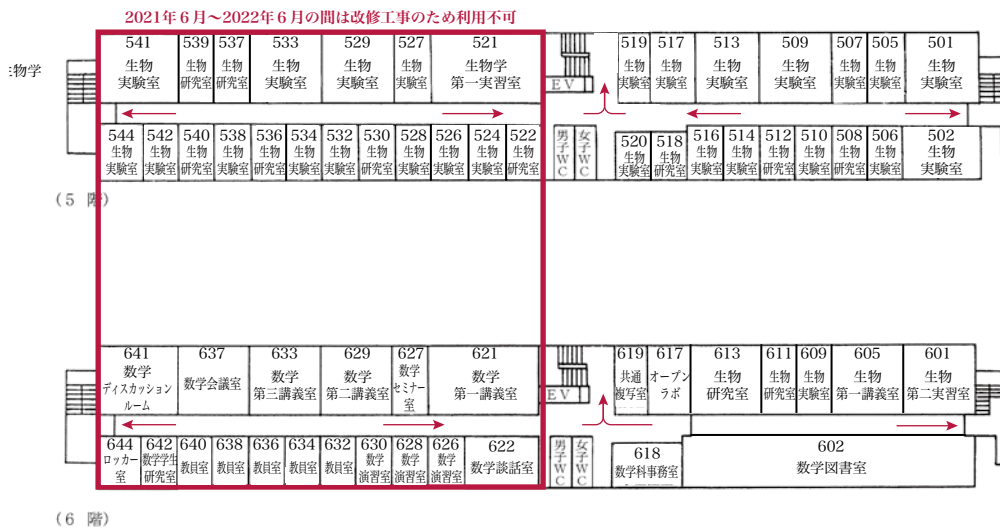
2021年6月〜2022年6月の間は改修工事のため利用不可

物学

541 生物 実験室 | 539 生物 研究室 | 537 生物 研究室 | 533 生物 実験室 | 529 生物 実験室 | 527 生物 実験室 | 521 生物学 第一実習室

EV

519 生物 実験室 | 517 生物 実験室 | 513 生物 実験室 | 509 生物 実験室 | 507 生物 実験室 | 505 生物 実験室 | 501 生物 実験室

544 生物 実験室 | 542 生物 実験室 | 540 生物 研究室 | 538 生物 実験室 | 536 生物 研究室 | 534 生物 実験室 | 532 生物 実験室 | 530 生物 研究室 | 528 生物 実験室 | 526 生物 実験室 | 524 生物 実験室 | 522 生物 研究室

男子 WC | 女子 WC

520 生物 実験室 | 518 生物 研究室 | 516 生物 実験室 | 514 生物 実験室 | 512 生物 研究室 | 510 生物 実験室 | 508 生物 研究室 | 506 生物 実験室 | 502 生物 実験室

（5 階）

641 数学 ディスカッション ルーム | 637 数学会議室 | 633 数学 第三講義室 | 629 数学 第二講義室 | 627 数学 セミナー 室 | 621 数学 第一講義室

EV

619 共通 複写室 | 617 オープン ラボ | 613 生物 研究室 | 611 生物 研究室 | 609 生物 実験室 | 605 生物 第一講義室 | 601 生物 第二実習室

644 ロッカー 室 | 642 数学学生 研究室 | 640 教員室 | 638 教員室 | 636 教員室 | 634 教員室 | 632 教員室 | 630 数学 演習室 | 628 数学 演習室 | 626 数学 演習室 | 622 数学談話室

男子 WC | 女子 WC

618 数学科事務室 | 602 数学図書室

（6 階）